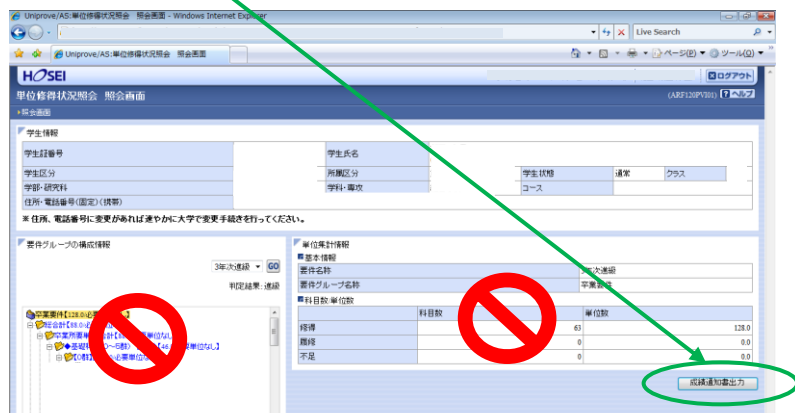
Uniprove/AS:単位修得状況照会　照会画面 - Windows Internet Explorer

Live Search

Uniprove/AS:単位修得状況照会　照会画面

ページ(P)　ツール(O)

HOSEI

ログアウト

単位修得状況照会　照会画面

(ARF120PVI01) ヘルプ

照会画面

学生情報

| 学生証番号 | | 学生氏名 | | | | |
|---|---|---|---|---|---|---|
| 学生区分 | | 所属区分 | | 学生状態 | 通常 | クラス |
| 学部･研究科 | | 学科･専攻 | | コース | | |
| 住所･電話番号(固定)(携帯) | | | | | | |

※住所、電話番号に変更があれば速やかに大学で変更手続きを行ってください。

要件グループの構成情報

3年次進級　GO

判定結果：進級

卒業要件【128.0(必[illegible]
総合計【88.0(必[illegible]
卒業所要単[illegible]
基礎科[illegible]0〜6数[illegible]【48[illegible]単位なし】
【0群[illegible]必要単位な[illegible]

単位集計情報

基本情報

| 要件名称 | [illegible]次進級 |
|---|---|
| 要件グループ名称 | 卒業要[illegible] |

科目数･単位数

| | 科目数 | 単位数 |
|---|---|---|
| 修得 | 63 | 128.0 |
| 履修 | 0 | 0.0 |
| 不足 | 0 | 0.0 |

成績通知書出力